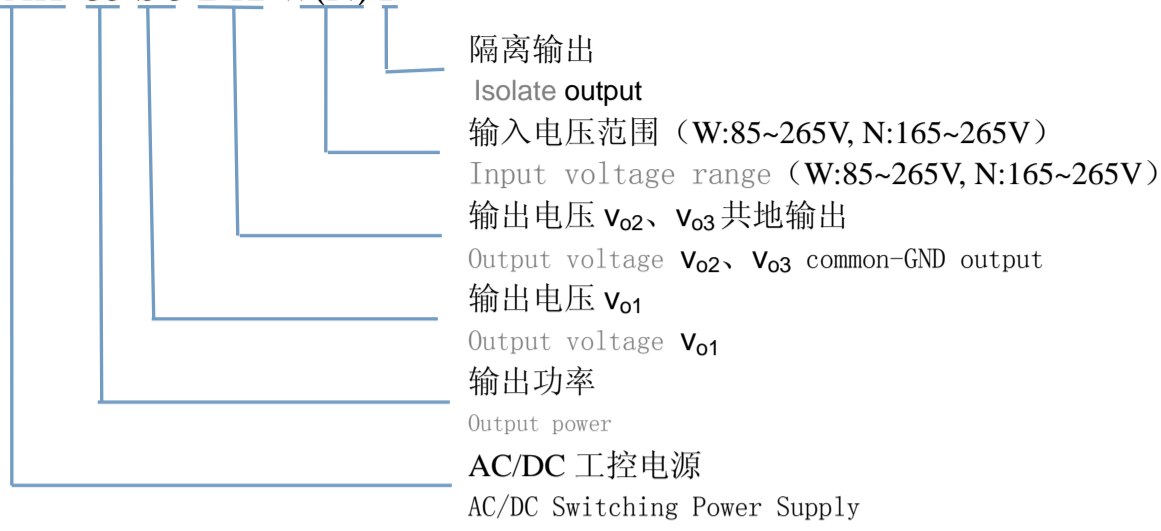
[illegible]

隔离输出
Isolate output
输入电压范围（W:85~265V, N:165~265V）
Input voltage range（W:85~265V, N:165~265V）
输出电压 $v_{o2}$、$v_{o3}$ 共地输出
Output voltage $v_{o2}$、$v_{o3}$ common-GND output
输出电压 $v_{o1}$
Output voltage $v_{o1}$
输出功率
Output power
AC/DC 工控电源
AC/DC Switching Power Supply